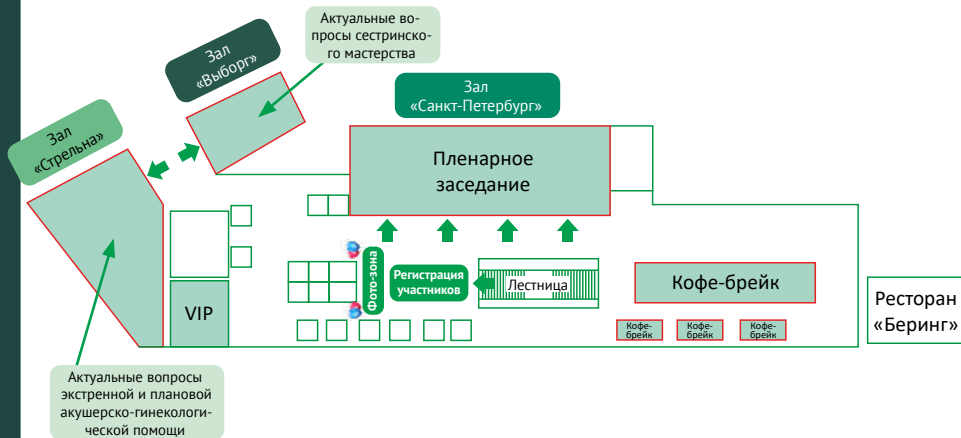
Актуальные вопросы сестринского мастерства

Зал «Выборг»

Зал «Стрельна»

Зал «Санкт-Петербург»

Пленарное заседание

VIP

Фото-зона

Регистрация участников

Лестница

Кофе-брейк

Кофе-брейк

Кофе-брейк

Кофе-брейк

Ресторан «Беринг»

Актуальные вопросы экстренной и плановой акушерско-гинекологической помощи